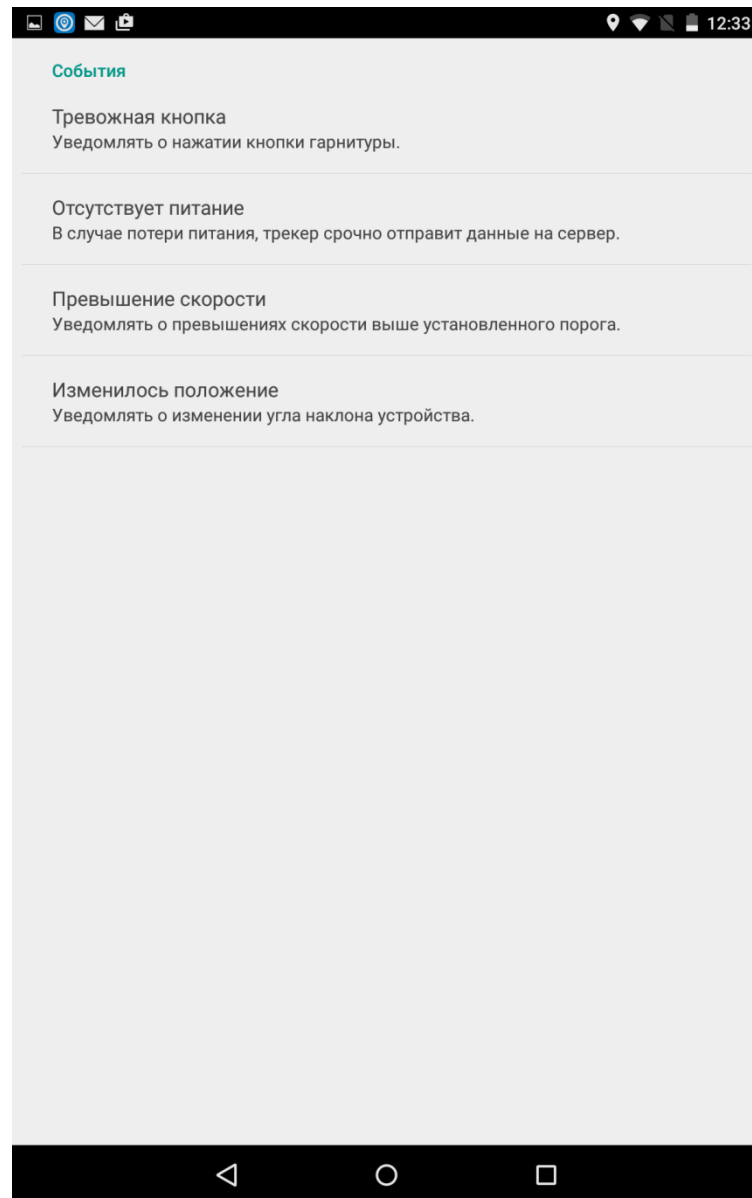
12:33

События

Тревожная кнопка
Уведомлять о нажатии кнопки гарнитуры.

Отсутствует питание
В случае потери питания, трекер срочно отправит данные на сервер.

Превышение скорости
Уведомлять о превышениях скорости выше установленного порога.

Изменилось положение
Уведомлять о изменении угла наклона устройства.